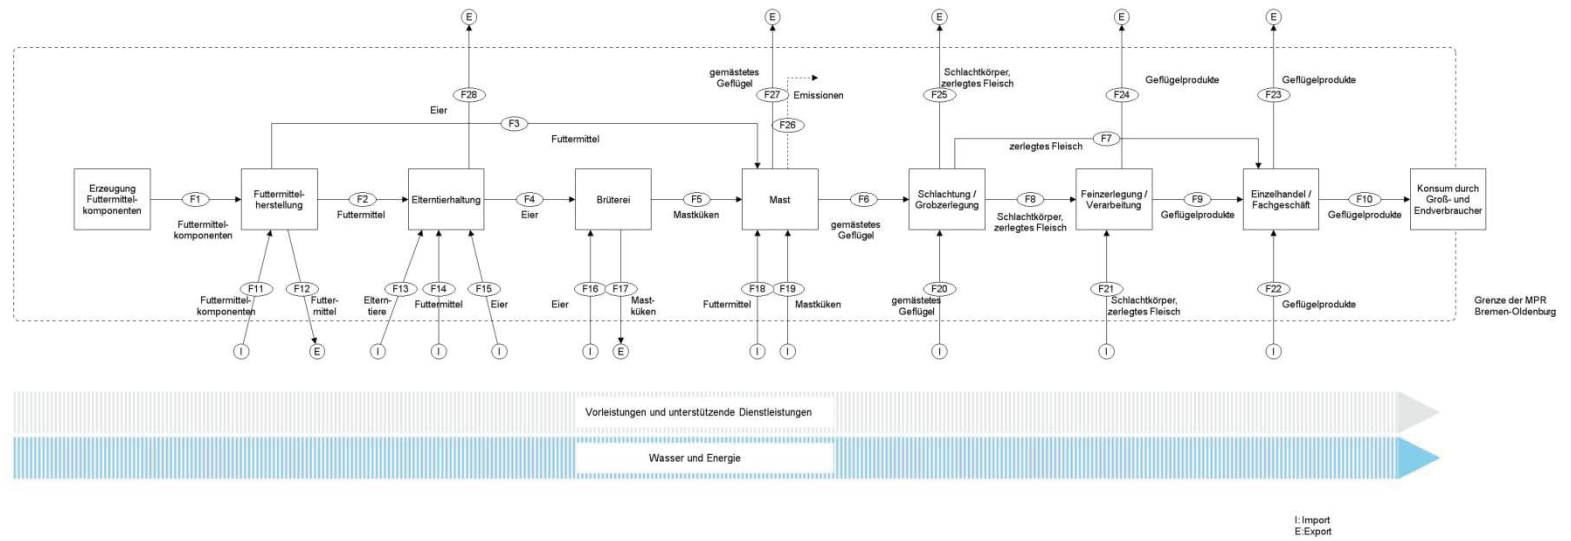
E E E E E

F28 gemästetes Geflügel F27 Emissionen Schlachtkörper, zerlegtes Fleisch F25 F24 Geflügelprodukte F23 Geflügelprodukte

Eier

F3 F26

Futtermittel

F7

zerlegtes Fleisch

Erzeugung Futtermittelkomponenten

F1

Futtermittelkomponenten

Futtermittelherstellung

F2

Futtermittel

Elterntierhaltung

F4

Eier

Brüterei

F5

Mastküken

Mast

F6

gemästetes Geflügel

Schlachtung / Grobzerlegung

F8

Schlachtkörper, zerlegtes Fleisch

Feinzerlegung / Verarbeitung

F9

Geflügelprodukte

Einzelhandel / Fachgeschäft

F10

Geflügelprodukte

Konsum durch Groß- und Endverbraucher

F11 Futtermittelkomponenten F12 Futtermittel F13 Elterntiere F14 Futtermittel F15 Eier Eier F16 F17 Mastküken F18 Futtermittel F19 Mastküken F20 gemästetes Geflügel F21 Schlachtkörper, zerlegtes Fleisch F22 Geflügelprodukte

Grenze der MPR Bremen-Oldenburg

I E I I I I E I I I I I

Vorleistungen und unterstützende Dienstleistungen

Wasser und Energie

I: Import
E:Export